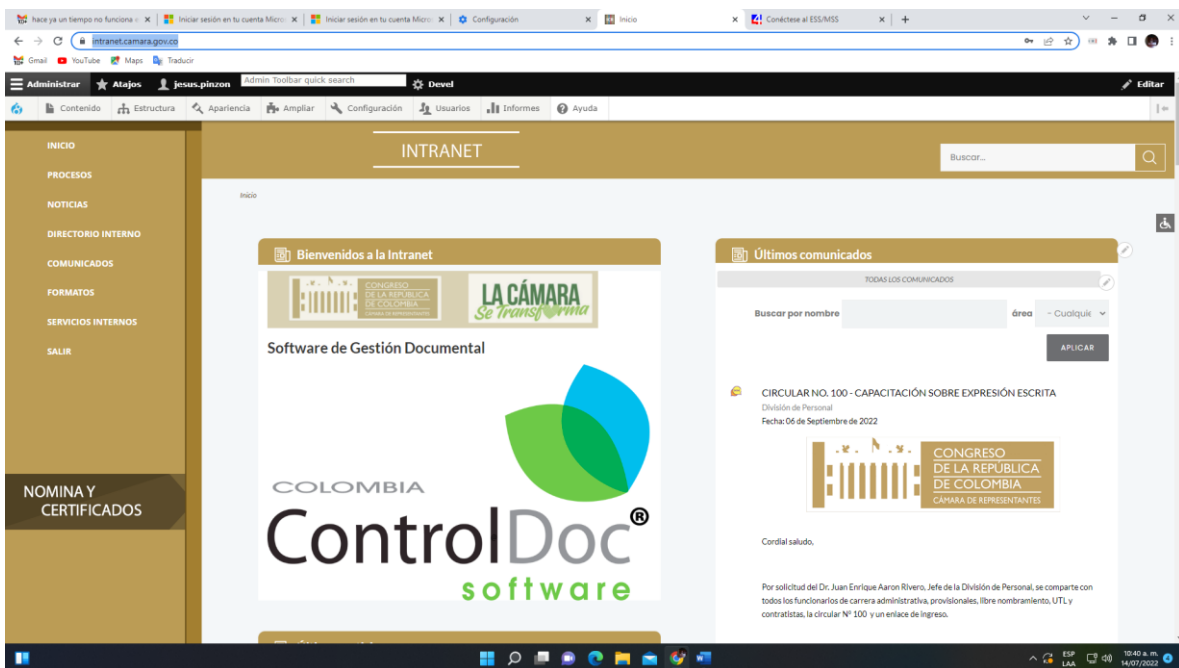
hace ya un tiempo no funciona | Iniciar sesión en tu cuenta Micro | Iniciar sesión en tu cuenta Micro | Configuración | Inicio | Conéctese al ESS/MSS | +

intranet.camara.gov.co

Gmail YouTube Maps Traducir

Administrar Atajos jesus.pinzon Admin Toolbar quick search Devel Editar

Contenido Estructura Apariencia Ampliar Configuración Usuarios Informes Ayuda

INICIO
PROCESOS
NOTICIAS
DIRECTORIO INTERNO
COMUNICADOS
FORMATOS
SERVICIOS INTERNOS
SALIR

NOMINA Y CERTIFICADOS

INTRANET

Buscar...

Inicio

Bienvenidos a la Intranet

CONGRESO DE LA REPÚBLICA DE COLOMBIA CÁMARA DE REPRESENTANTES

LA CÁMARA Se Transforma

Software de Gestión Documental

COLOMBIA
ControlDoc®
software

Últimos comunicados

TODAS LOS COMUNICADOS

Buscar por nombre

área - Cualquie

APLICAR

CIRCULAR NO. 100 - CAPACITACIÓN SOBRE EXPRESIÓN ESCRITA
División de Personal
Fecha: 06 de Septiembre de 2022

CONGRESO DE LA REPÚBLICA DE COLOMBIA CÁMARA DE REPRESENTANTES

Cordial saludo,

Por solicitud del Dr. Juan Enrique Aaron Rivero, Jefe de la División de Personal, se comparte con todos los funcionarios de carrera administrativa, provisionales, libre nombramiento, UTL y contratistas, la circular N° 100 y un enlace de ingreso.

ESP LAA 10:40 a. m. 14/07/2022